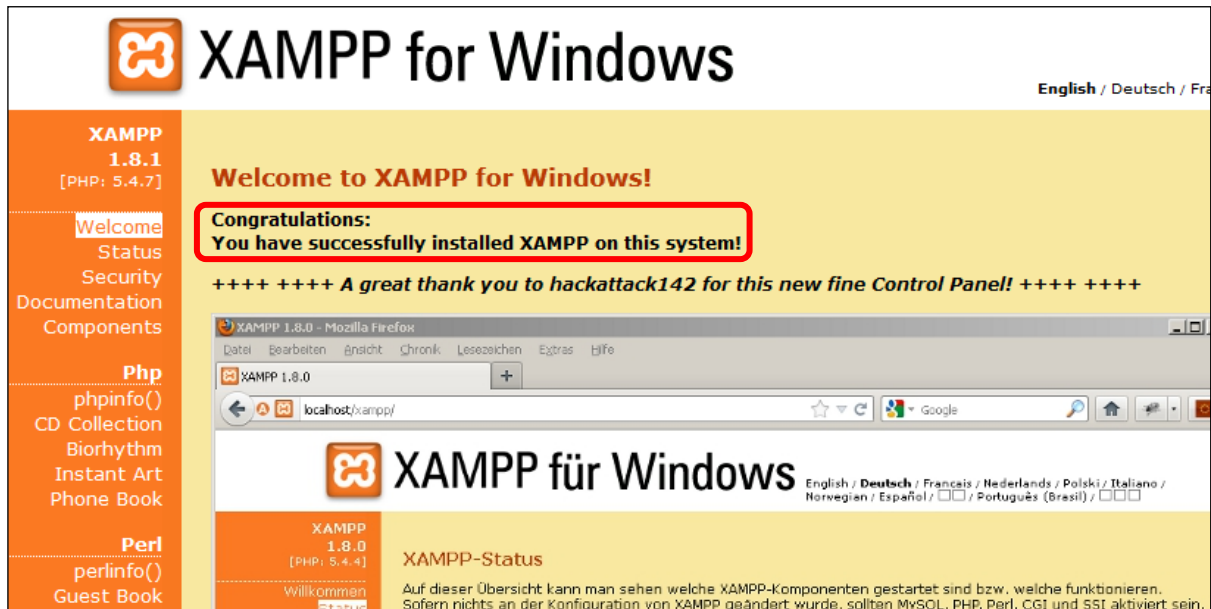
XAMPP for Windows

English / Deutsch / Fra

XAMPP
1.8.1
[PHP: 5.4.7]

Welcome
Status
Security
Documentation
Components

Php
phpinfo()
CD Collection
Biorhythm
Instant Art
Phone Book

Perl
perlinfo()
Guest Book

Welcome to XAMPP for Windows!

Congratulations:
You have successfully installed XAMPP on this system!

++++ ++++ A great thank you to hackattack142 for this new fine Control Panel! ++++ ++++

XAMPP 1.8.0 - Mozilla Firefox

Datei Bearbeiten Ansicht Chronik Lesezeichen Extras Hilfe

XAMPP 1.8.0

localhost/xampp/

Google

XAMPP für Windows

English / Deutsch / Francais / Nederlands / Polski / Italiano / Norwegian / Español / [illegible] / Português (Brasil) / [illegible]

XAMPP
1.8.0
[PHP: 5.4.4]

Willkommen
Status

XAMPP-Status

Auf dieser Übersicht kann man sehen welche XAMPP-Komponenten gestartet sind bzw. welche funktionieren.
Sofern nichts an der Konfiguration von XAMPP geändert wurde, sollten MySQL, PHP, Perl, CGI und SSI aktiviert sein.